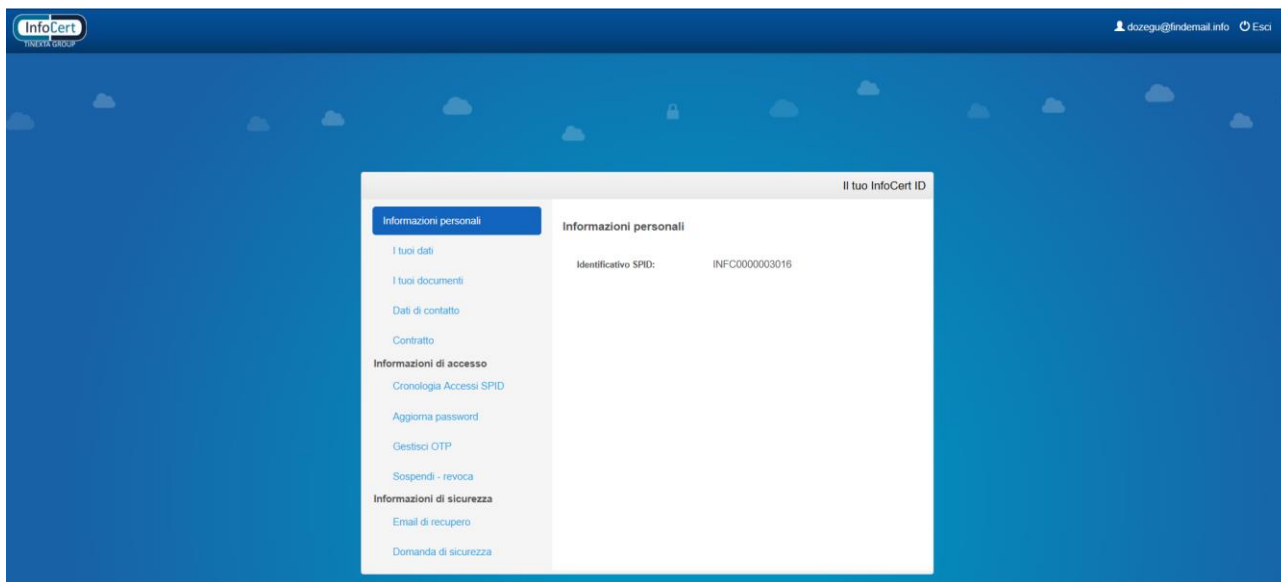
InfoCert
TINEXTA GROUP

dozegu@findemail.info Esci

Il tuo InfoCert ID

Informazioni personali
I tuoi dati
I tuoi documenti
Dati di contatto
Contratto
Informazioni di accesso
Cronologia Accessi SPID
Aggiorna password
Gestisci OTP
Sospendi - revoca
Informazioni di sicurezza
Email di recupero
Domanda di sicurezza

Informazioni personali

| Identificativo SPID: | INFC0000003016 |
|---|---|